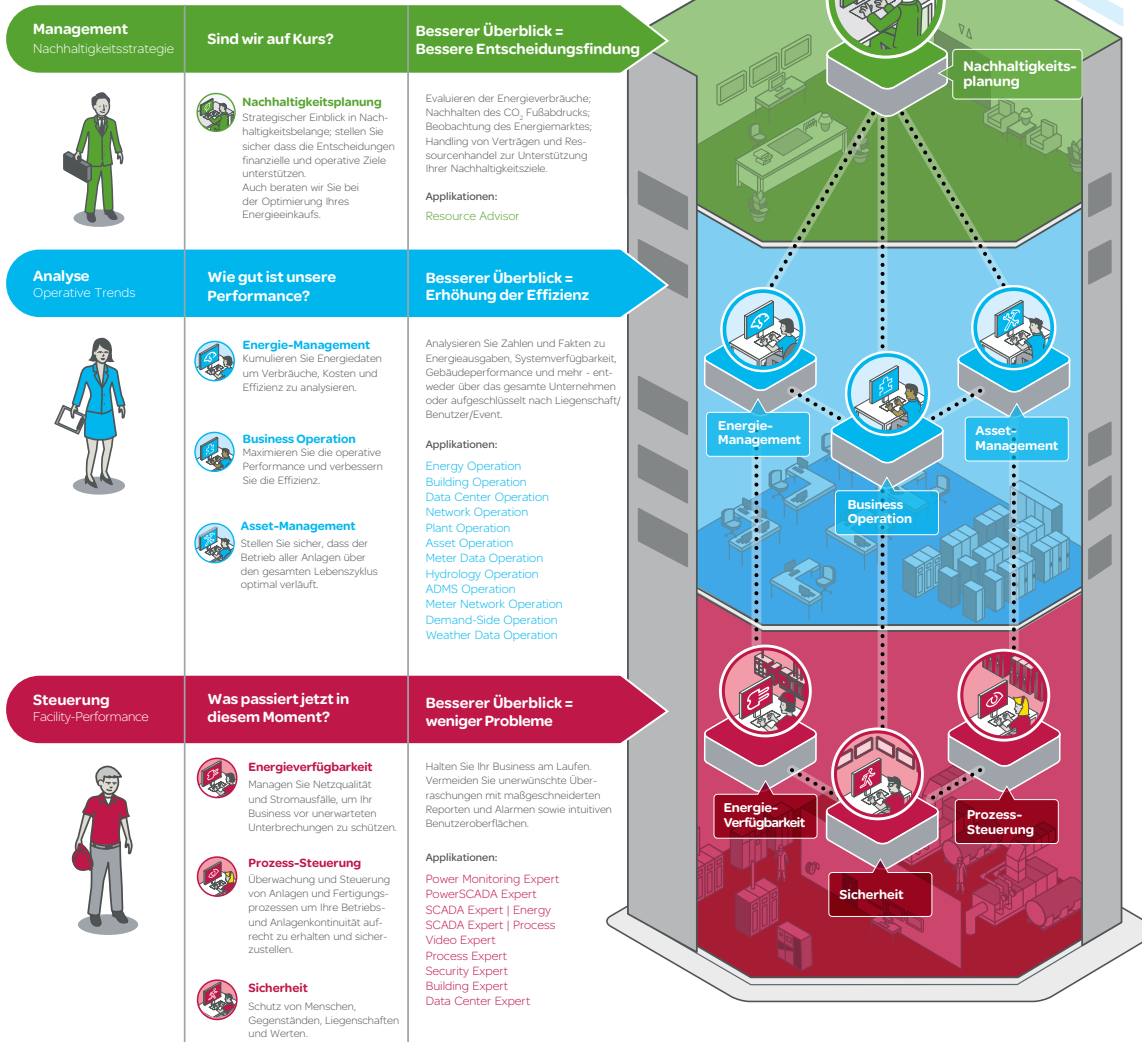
Management
Nachhaltigkeitsstrategie

Sind wir auf Kurs?

Besserer Überblick = Bessere Entscheidungsfindung

Nachhaltigkeitsplanung
Strategischer Einblick in Nachhaltigkeitsbelange; stellen Sie sicher dass die Entscheidungen finanzielle und operative Ziele unterstützen.
Auch beraten wir Sie bei der Optimierung Ihres Energieeinkaufs.

Evaluieren der Energieverbräuche; Nachhalten des $CO_2$ Fußabdrucks; Beobachtung des Energiemarktes; Handling von Verträgen und Ressourcenhandel zur Unterstützung Ihrer Nachhaltigkeitsziele.

Applikationen:
Resource Advisor

Analyse
Operative Trends

Wie gut ist unsere Performance?

Besserer Überblick = Erhöhung der Effizienz

Energie-Management
Kumulieren Sie Energiedaten um Verbräuche, Kosten und Effizienz zu analysieren.

Business Operation
Maximieren Sie die operative Performance und verbessern Sie die Effizienz.

Asset-Management
Stellen Sie sicher, dass der Betrieb aller Anlagen über den gesamten Lebenszyklus optimal verläuft.

Analysieren Sie Zahlen und Fakten zu Energieausgaben, Systemverfügbarkeit, Gebäudeperformance und mehr - entweder über das gesamte Unternehmen oder aufgeschlüsselt nach Liegenschaft/ Benutzer/Event.

Applikationen:
Energy Operation
Building Operation
Data Center Operation
Network Operation
Plant Operation
Asset Operation
Meter Data Operation
Hydrology Operation
ADMS Operation
Meter Network Operation
Demand-Side Operation
Weather Data Operation

Steuerung
Facility-Performance

Was passiert jetzt in diesem Moment?

Besserer Überblick = weniger Probleme

Energieverfügbarkeit
Managen Sie Netzqualität und Stromausfälle, um Ihr Business vor unerwarteten Unterbrechungen zu schützen.

Prozess-Steuerung
Überwachung und Steuerung von Anlagen und Fertigungsprozessen um Ihre Betriebs- und Anlagenkontinuität aufrecht zu erhalten und sicherzustellen.

Sicherheit
Schutz von Menschen, Gegenständen, Liegenschaften und Werten.

Halten Sie Ihr Business am Laufen. Vermeiden Sie unerwünschte Überraschungen mit maßgeschneiderten Reporten und Alarmen sowie intuitiven Benutzeroberflächen.

Applikationen:
Power Monitoring Expert
PowerSCADA Expert
SCADA Expert | Energy
SCADA Expert | Process
Video Expert
Process Expert
Security Expert
Building Expert
Data Center Expert

Nachhaltigkeitsplanung
Energie-Management
Asset-Management
Business Operation
Energie-Verfügbarkeit
Prozess-Steuerung
Sicherheit